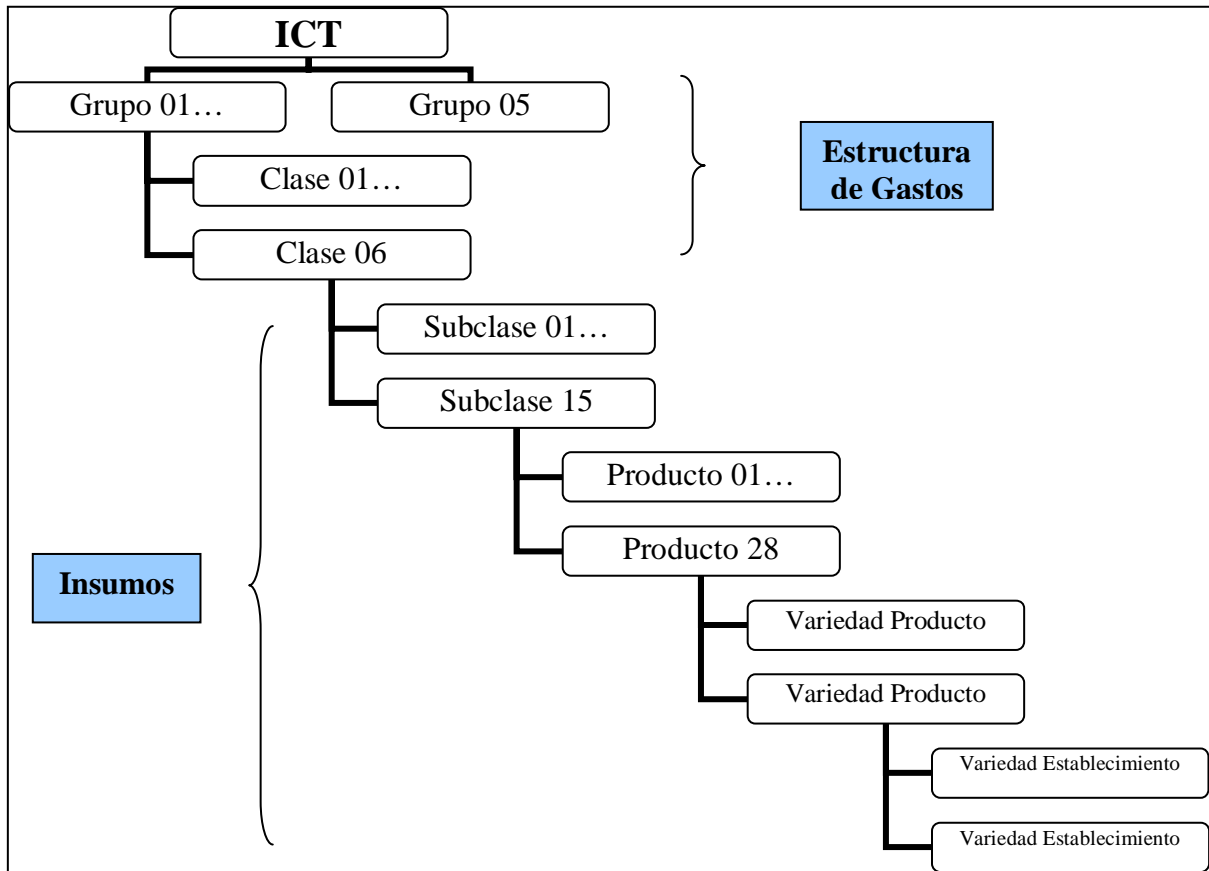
ICT

Grupo 01…

Grupo 05

Estructura de Gastos

Clase 01…

Clase 06

Subclase 01…

Subclase 15

Producto 01…

Producto 28

Insumos

Variedad Producto

Variedad Producto

Variedad Establecimiento

Variedad Establecimiento